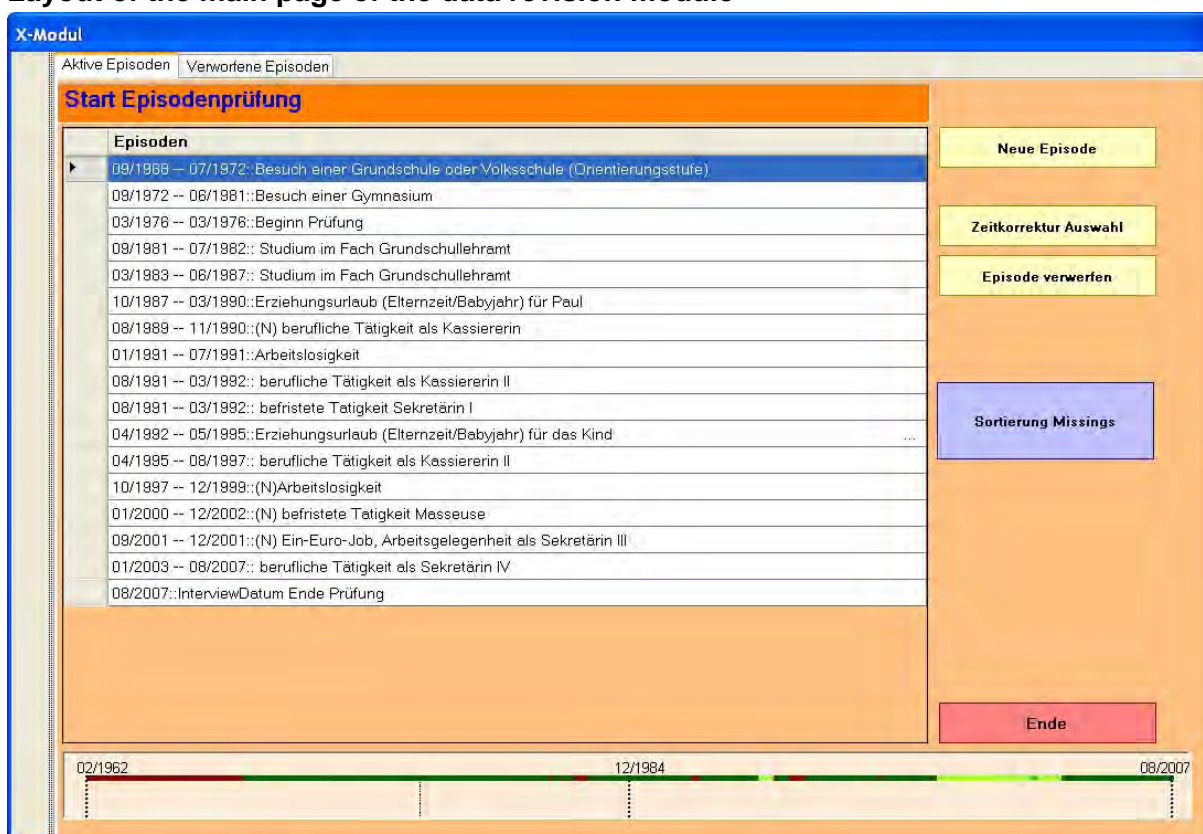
Layout of the main page of the data revision module

X-Modul

Aktive Episoden | Verworfene Episoden

Start Episodenprüfung

| | Episoden |
|---|---|
| ▸ | 09/1968 -- 07/1972::Besuch einer Grundschule oder Volksschule (Orientierungsstufe) |
| | 09/1972 -- 06/1981::Besuch einer Gymnasium |
| | 03/1976 -- 03/1976::Beginn Prüfung |
| | 09/1981 -- 07/1982:: Studium im Fach Grundschullehramt |
| | 03/1983 -- 06/1987:: Studium im Fach Grundschullehramt |
| | 10/1987 -- 03/1990::Erziehungsurlaub (Elternzeit/Babyjahr) für Paul |
| | 08/1989 -- 11/1990::(N) berufliche Tätigkeit als Kassiererin |
| | 01/1991 -- 07/1991::Arbeitslosigkeit |
| | 08/1991 -- 03/1992:: berufliche Tätigkeit als Kassiererin II |
| | 08/1991 -- 03/1992:: befristete Tatigkeit Sekretärin I |
| | 04/1992 -- 05/1995::Erziehungsurlaub (Elternzeit/Babyjahr) für das Kind ... |
| | 04/1995 -- 08/1997:: berufliche Tätigkeit als Kassiererin II |
| | 10/1997 -- 12/1999::(N)Arbeitslosigkeit |
| | 01/2000 -- 12/2002::(N) befristete Tatigkeit Masseuse |
| | 09/2001 -- 12/2001::(N) Ein-Euro-Job, Arbeitsgelegenheit als Sekretärin III |
| | 01/2003 -- 08/2007:: berufliche Tätigkeit als Sekretärin IV |
| | 08/2007::InterviewDatum Ende Prüfung |

Neue Episode

Zeitkorrektur Auswahl

Episode verwerfen

Sortierung Missings

Ende

02/1962
12/1984
08/2007